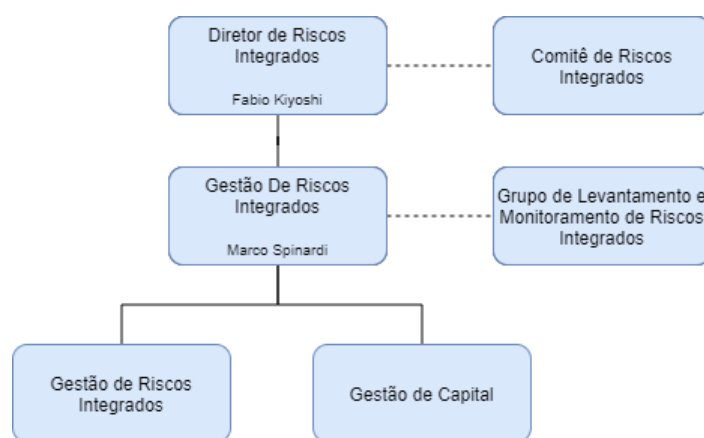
Diretor de Riscos Integrados

Fabio Kiyoshi

Comitê de Riscos Integrados

Gestão De Riscos Integrados

Marco Spinardi

Grupo de Levantamento e Monitoramento de Riscos Integrados

Gestão de Riscos Integrados

Gestão de Capital